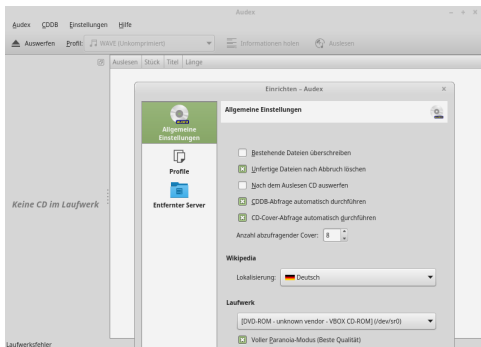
Audex

Audex CDDB Einstellungen Hilfe

Auswerfen Profil: WAVE (Unkomprimiert) Informationen holen Auslesen

Auslesen Stück Titel Länge

Keine CD im Laufwerk

Laufwerksfehler

Einrichten – Audex

Allgemeine Einstellungen

Profile

Entfernter Server

Allgemeine Einstellungen

Bestehende Dateien überschreiben

Unfertige Dateien nach Abbruch löschen

Nach dem Auslesen CD auswerfen

CDDB-Abfrage automatisch durchführen

CD-Cover-Abfrage automatisch durchführen

Anzahl abzufragender Cover: 8

Wikipedia

Lokalisierung: Deutsch

Laufwerk

[DVD-ROM - unknown vendor - VBOX CD-ROM] (/dev/sr0)

Voller Paranoia-Modus (Beste Qualität)